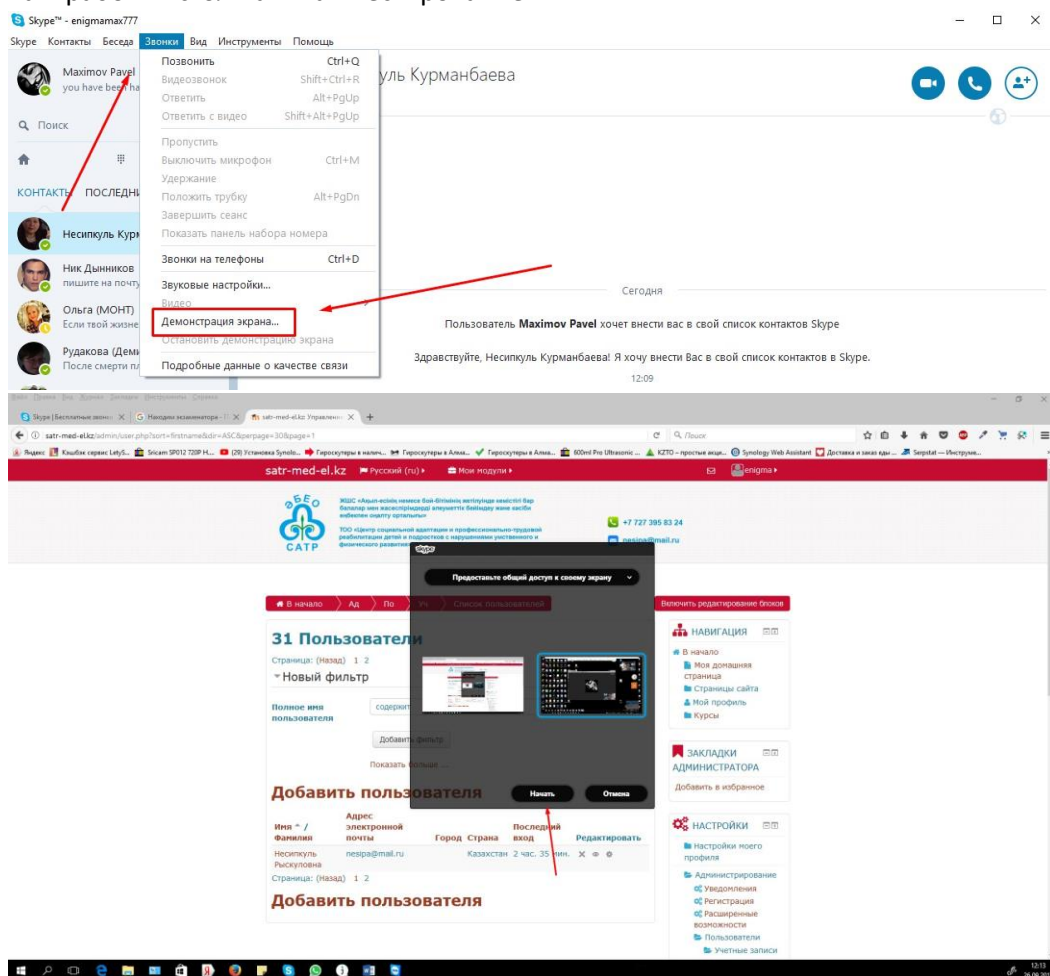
Skype™ - enigmamax777

Skype Контакты Беседа Звонки Вид Инструменты Помощь

Maximov Pavel
you have bee

Q Поиск

КОНТАКТЫ ПОСЛЕДНИ

Несипкуль Курм

Ник Дынников
пишите на почту

Ольга (МОНТ)
Если твой жизне

Рудакова (Деми
После смерти пл

Позвонить Ctrl+Q
Видеозвонок Shift+Ctrl+R
Ответить Alt+PgUp
Ответить с видео Shift+Alt+PgUp
Пропустить
Выключить микрофон Ctrl+M
Удержание
Положить трубку Alt+PgDn
Завершить сеанс
Показать панель набора номера
Звонки на телефоны Ctrl+D
Звуковые настройки...
Видео
Демонстрация экрана...
Остановить демонстрацию экрана
Подробные данные о качестве связи

уль Курманбаева

Сегодня

Пользователь **Maximov Pavel** хочет внести вас в свой список контактов Skype

Здравствуйте, Несипкуль Курманбаева! Я хочу внести Вас в свой список контактов в Skype.

12:09

Skype | Бесплатные звонк... Находим экзаменатора... satr-med-el.kz: Управлени...

satr-med-el.kz/admin/user.php?sort=firstname&dir=ASC&perpage=30&page=1

satr-med-el.kz Русский (ru) Мои модули enigma

САТР

+7 727 395 83 24
nesipa@mail.ru

Skype
Предоставьте общий доступ к своему экрану
Начать Отмена

В начало Ад По Ус Список пользователей

Включить редактирование блоков

31 Пользователи
Страница: (Назад) 1 2
Новый фильтр
Полное имя пользователя содержит
Добавить фильтр
Показать больше ...

Добавить пользователя

| Имя / Фамилия | Адрес электронной почты | Город | Страна | Последний вход | Редактировать |
|---|---|---|---|---|---|
| Несипкуль Рыскуловна | nesipa@mail.ru | | Казахстан | 2 час. 35 мин. | |

Страница: (Назад) 1 2

Добавить пользователя

НАВИГАЦИЯ
В начало
Моя домашняя страница
Страницы сайта
Мой профиль
Курсы

ЗАКЛАДКИ АДМИНИСТРАТОРА
Добавить в избранное

НАСТРОЙКИ
Настройки моего профиля
Администрирование
Уведомления
Регистрация
Расширенные возможности
Пользователи
Учетные записи

12:13